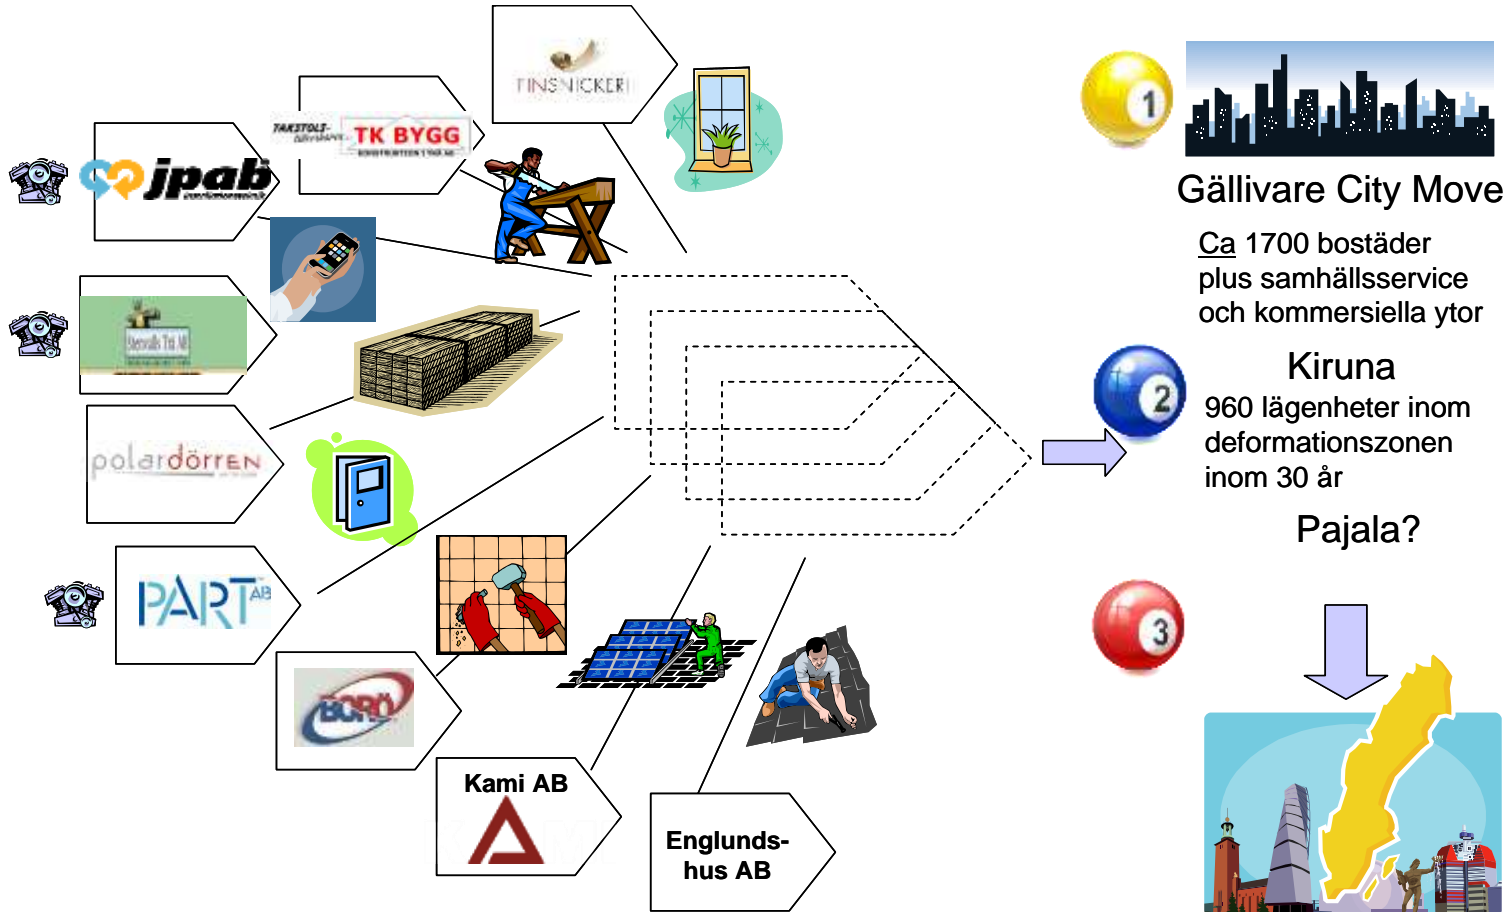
FINSNICKERI

TAKSTOLS- TK BYGG

jpab

polardörren

PART AB

BORÖ

Kami AB

Englunds-hus AB

1

Gällivare City Move

Ca 1700 bostäder plus samhällsservice och kommersiella ytor

2

Kiruna

960 lägenheter inom deformationszonen inom 30 år

Pajala?

3